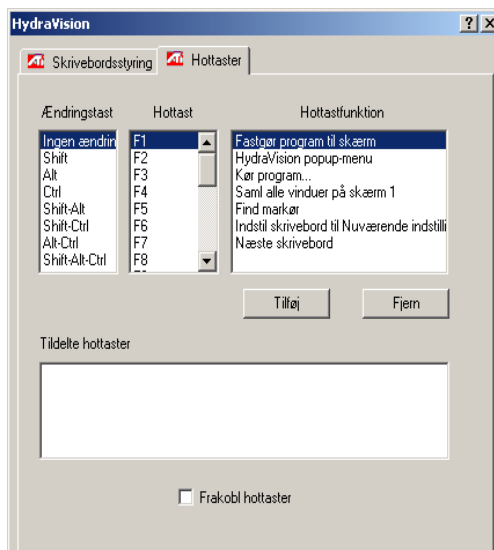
HydraVision

? X

Skrivebordsstyring | Hottaster

Ændringstast
Ingen ændrin
Shift
Alt
Ctrl
Shift-Alt
Shift-Ctrl
Alt-Ctrl
Shift-Alt-Ctrl

Hottast
F1
F2
F3
F4
F5
F6
F7
F8

Hottastfunktion
Fastgør program til skærm
HydraVision popup-menu
Kør program...
Saml alle vinduer på skærm 1
Find markør
Indstil skrivebord til Nuværende indstilli
Næste skrivebord

Tilføj

Fjern

Tildelte hottaster

Frakobl hottaster